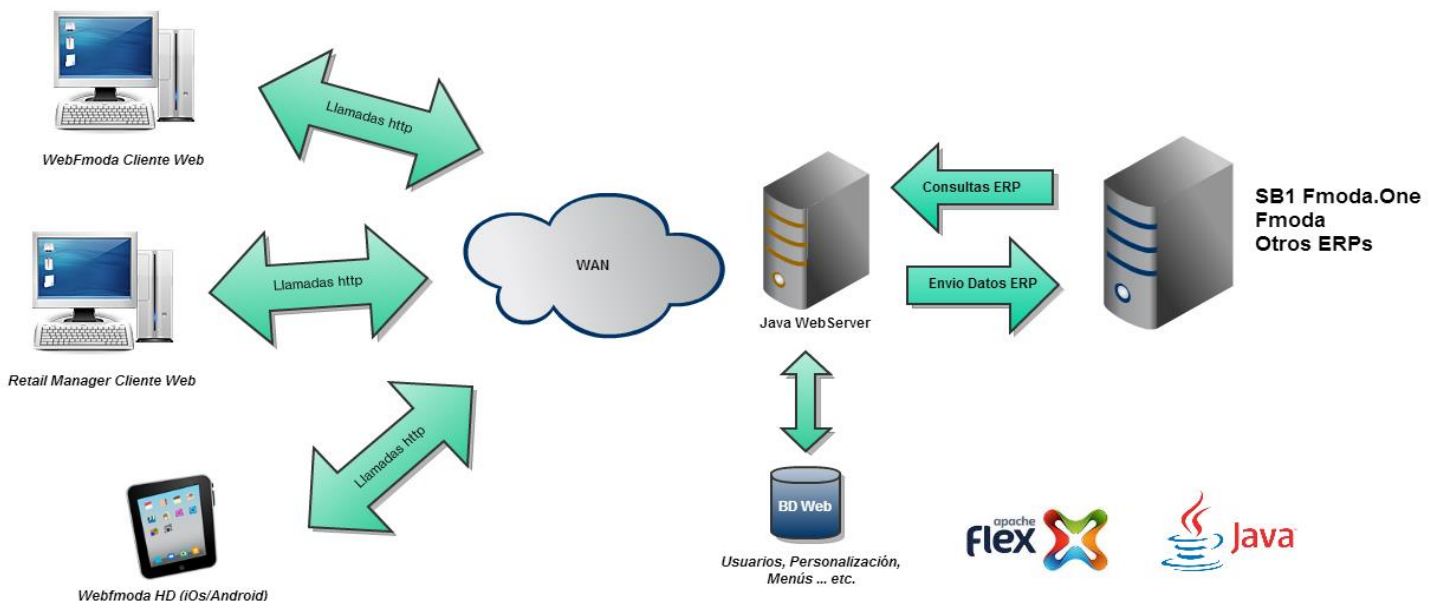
Llamadas http

WebFmoda Cliente Web

Llamadas http

WAN

Retail Manager Cliente Web

Llamadas http

Webfmoda HD (iOs/Android)

Consultas ERP

Java WebServer

Envio Datos ERP

SB1 Fmoda.One
Fmoda
Otros ERPs

BD Web

Usuarios, Personalización, Menús ... etc.

apache
flex

Java